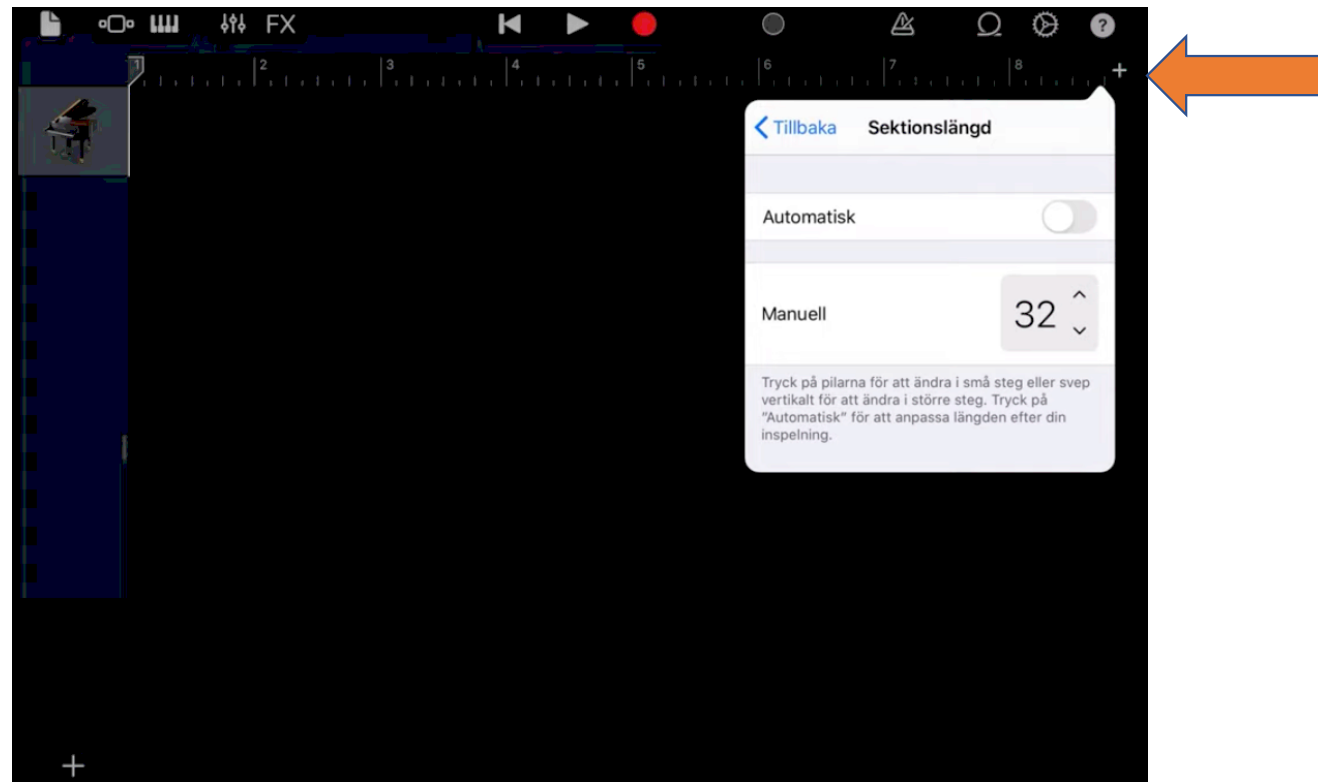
FX

1 2 3 4 5 6 7 8 +

Tillbaka Sektionslängd

Automatisk

Manuell 32

Tryck på pilarna för att ändra i små steg eller svep vertikalt för att ändra i större steg. Tryck på "Automatisk" för att anpassa längden efter din inspelning.

+